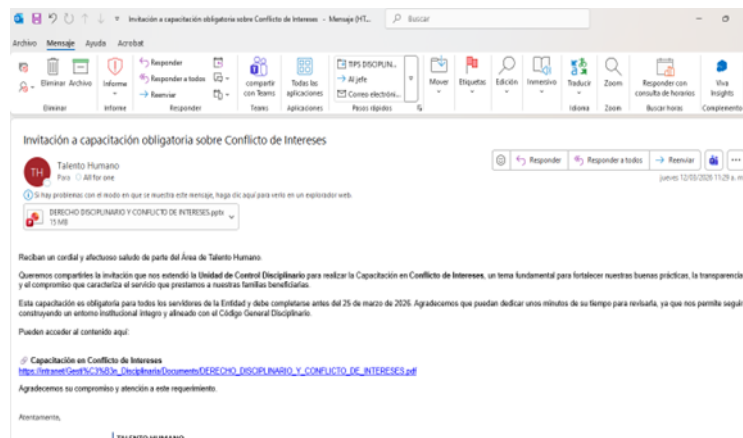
Invitación a capacitación obligatoria sobre Conflicto de Intereses - Mensaje (HT... Buscar

Archivo Mensaje Ayuda Acrobat

Eliminar Archivo Informe Responder Responder a todos Reenviar compartir con Teams Todas las aplicaciones TIPS DISCIPLIN... Al jefe Correo electróni... Mover Etiquetas Edición Inmersivo Traducir Zoom Responder con consulta de horarios Viva Insights

Eliminar Informe Responder Teams Aplicaciones Pasos rápidos Idioma Zoom Buscar horas Complemento

Invitación a capacitación obligatoria sobre Conflicto de Intereses

TH Talento Humano
Para All for one

Responder Responder a todos Reenviar

jueves 12/03/2026 11:29 a. m.

Si hay problemas con el modo en que se muestra este mensaje, haga clic aquí para verlo en un explorador web.

DERECHO DISCIPLINARIO Y CONFLICTO DE INTERESES.pptx
15 MB

Reciban un cordial y afectuoso saludo de parte del Área de Talento Humano.

Queremos compartirles la invitación que nos extendió la **Unidad de Control Disciplinario** para realizar la Capacitación en **Conflicto de Intereses**, un tema fundamental para fortalecer nuestras buenas prácticas, la transparencia y el compromiso que caracteriza el servicio que prestamos a nuestras familias beneficiarias.

Esta capacitación es obligatoria para todos los servidores de la Entidad y debe completarse antes del 25 de marzo de 2026. Agradecemos que puedan dedicar unos minutos de su tiempo para revisarla, ya que nos permite seguir construyendo un entorno institucional íntegro y alineado con el Código General Disciplinario.

Pueden acceder al contenido aquí:

**Capacitación en Conflicto de Intereses**
https://intranet/Gest%C3%B3n_Disciplinaria/Documents/DERECHO_DISCIPLINARIO_Y_CONFLICTO_DE_INTERESES.pdf

Agradecemos su compromiso y atención a este requerimiento.

Atentamente,

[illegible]